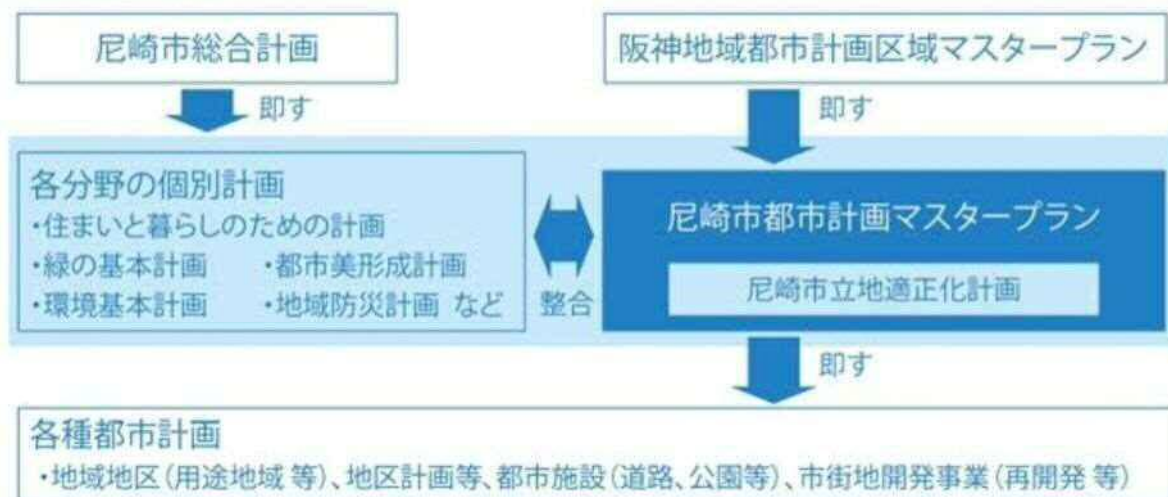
尼崎市総合計画

阪神地域都市計画区域マスタープラン

即す

即す

各分野の個別計画
・住まいと暮らしのための計画
・緑の基本計画　・都市美形成計画
・環境基本計画　・地域防災計画 など

整合

尼崎市都市計画マスタープラン

尼崎市立地適正化計画

即す

各種都市計画
・地域地区（用途地域 等）、地区計画等、都市施設（道路、公園等）、市街地開発事業（再開発 等）